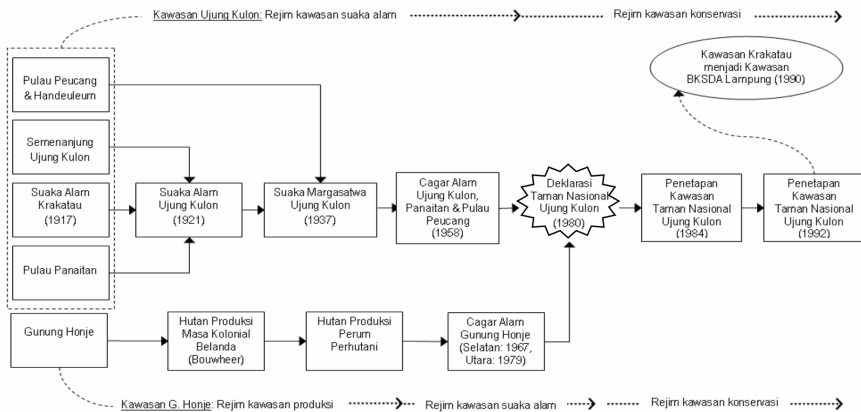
Kawasan Ujung Kulon: Rejim kawasan suaka alam

Rejim kawasan konservasi

Kawasan Krakatau menjadi Kawasan BKSDA Lampung (1990)

Pulau Peucang & Handeuleum

Semenanjung Ujung Kulon

Suaka Alam Krakatau (1917)

Pulau Panaitan

Suaka Alam Ujung Kulon (1921)

Suaka Margasatwa Ujung Kulon (1937)

Cagar Alam Ujung Kulon, Panaitan & Pulau Peucang (1958)

Deklarasi Taman Nasional Ujung Kulon (1980)

Penetapan Kawasan Taman Nasional Ujung Kulon (1984)

Penetapan Kawasan Taman Nasional Ujung Kulon (1992)

Gunung Honje

Hutan Produksi Masa Kolonial Belanda (Bouwheer)

Hutan Produksi Perum Perhutani

Cagar Alam Gunung Honje (Selatan: 1967, Utara: 1979)

Kawasan G. Honje: Rejim kawasan produksi

Rejim kawasan suaka alam

Rejim kawasan konservasi